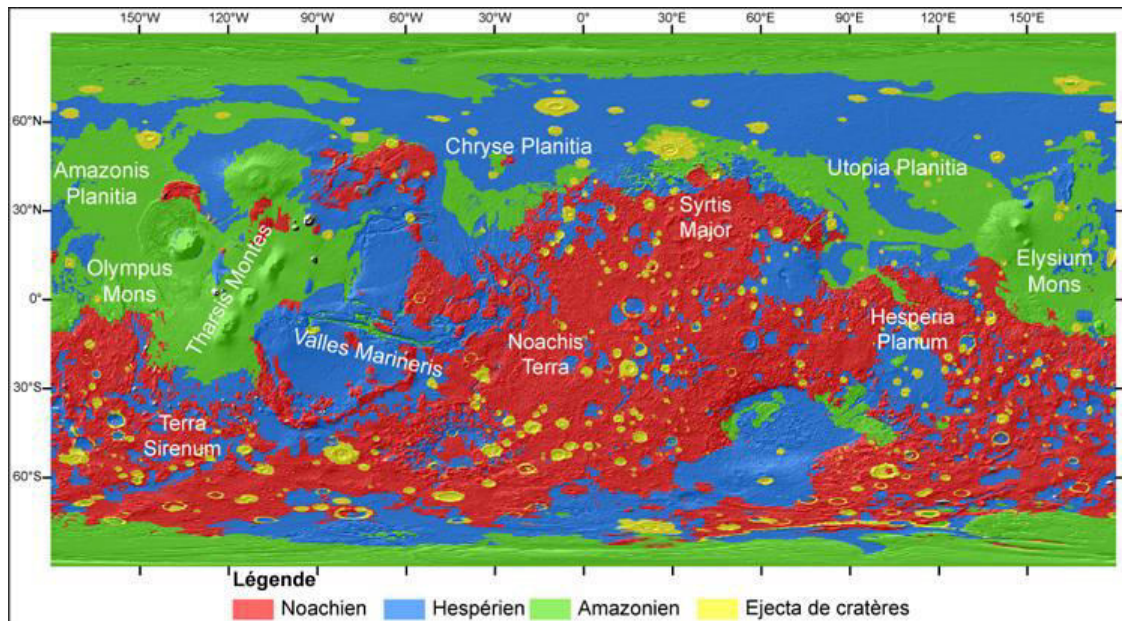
150°W 120°W 90°W 60°W 30°W 0° 30°E 60°E 90°E 120°E 150°E

60°N
30°N
0°
30°S
60°S

Amazonis Planitia
Chryse Planitia
Utopia Planitia
Syrtis Major
Olympus Mons
Tharsis Montes
Elysium Mons
Valles Marineris
Noachis Terra
Hesperia Planum
Terra Sirenum

Légende
Noachien
Hespérien
Amazonien
Ejecta de cratères